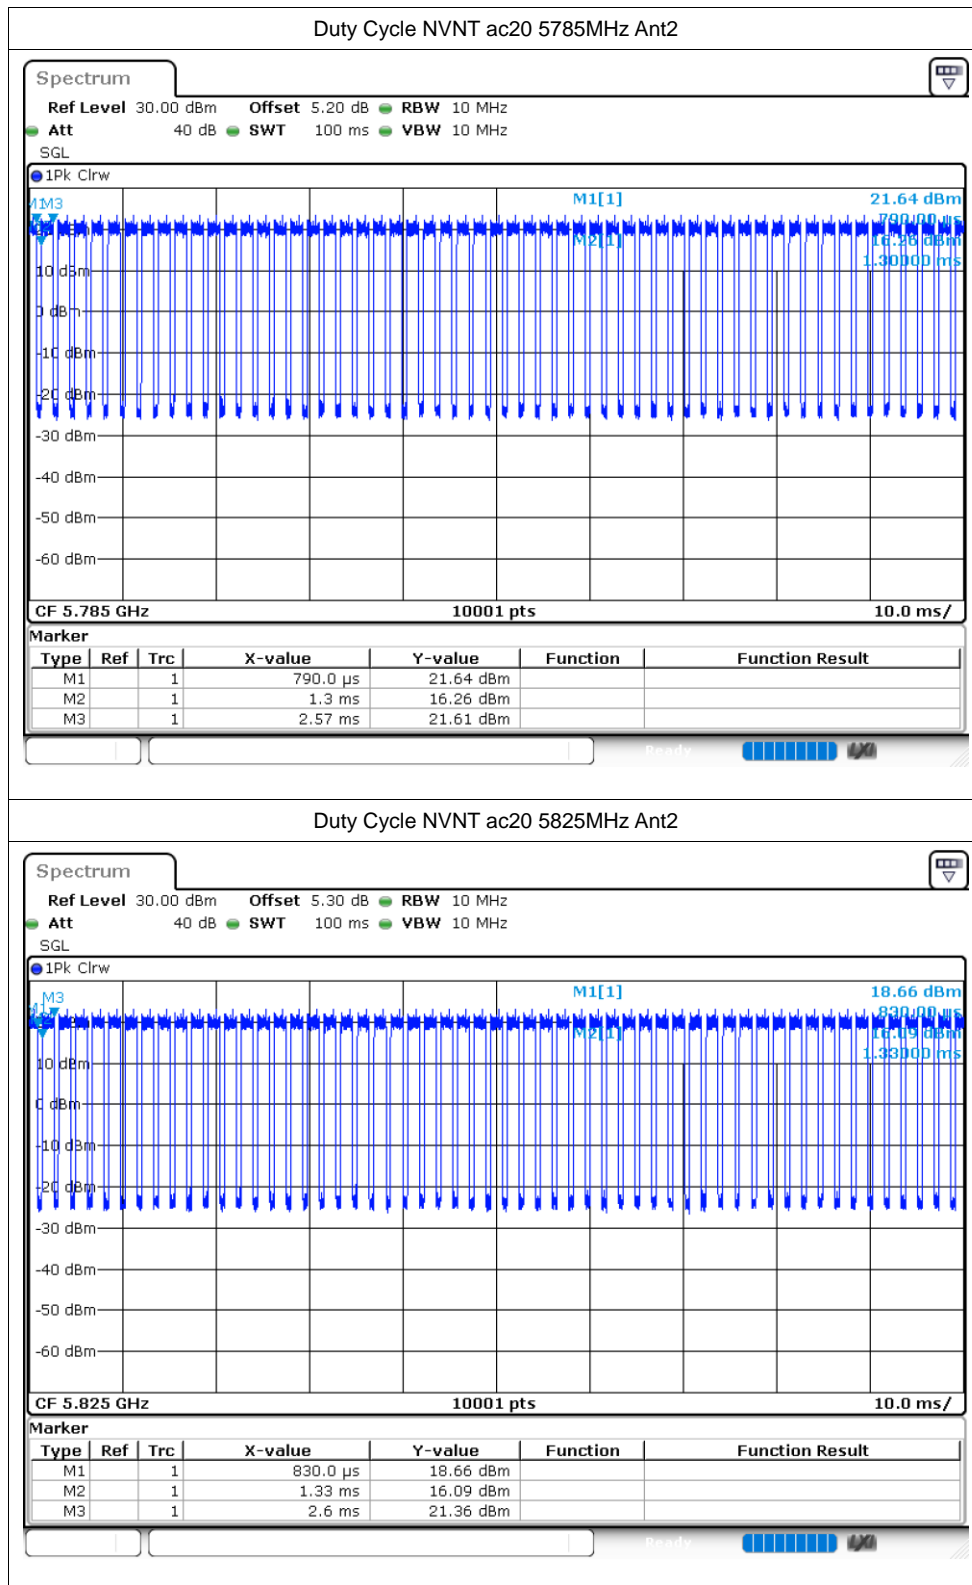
Duty Cycle NVNT ac20 5785MHz Ant2

Spectrum

Ref Level 30.00 dBm Offset 5.20 dB RBW 10 MHz
Att 40 dB SWT 100 ms VBW 10 MHz
SGL

1Pk Clrw

M1[1] 21.64 dBm
790.00 µs
M2[1] 16.26 dBm
1.30000 ms

M1M3

10 dBm
0 dBm
-10 dBm
-20 dBm
-30 dBm
-40 dBm
-50 dBm
-60 dBm

CF 5.785 GHz 10001 pts 10.0 ms/

Marker

| Type | Ref | Trc | X-value | Y-value | Function | Function Result |
|---|---|---|---|---|---|---|
| M1 | | 1 | 790.0 µs | 21.64 dBm | | |
| M2 | | 1 | 1.3 ms | 16.26 dBm | | |
| M3 | | 1 | 2.57 ms | 21.61 dBm | | |

Ready

Duty Cycle NVNT ac20 5825MHz Ant2

Spectrum

Ref Level 30.00 dBm Offset 5.30 dB RBW 10 MHz
Att 40 dB SWT 100 ms VBW 10 MHz
SGL

1Pk Clrw

M1[1] 18.66 dBm
830.00 µs
M2[1] 16.09 dBm
1.33000 ms

M3

10 dBm
0 dBm
-10 dBm
-20 dBm
-30 dBm
-40 dBm
-50 dBm
-60 dBm

CF 5.825 GHz 10001 pts 10.0 ms/

Marker

| Type | Ref | Trc | X-value | Y-value | Function | Function Result |
|---|---|---|---|---|---|---|
| M1 | | 1 | 830.0 µs | 18.66 dBm | | |
| M2 | | 1 | 1.33 ms | 16.09 dBm | | |
| M3 | | 1 | 2.6 ms | 21.36 dBm | | |

Ready